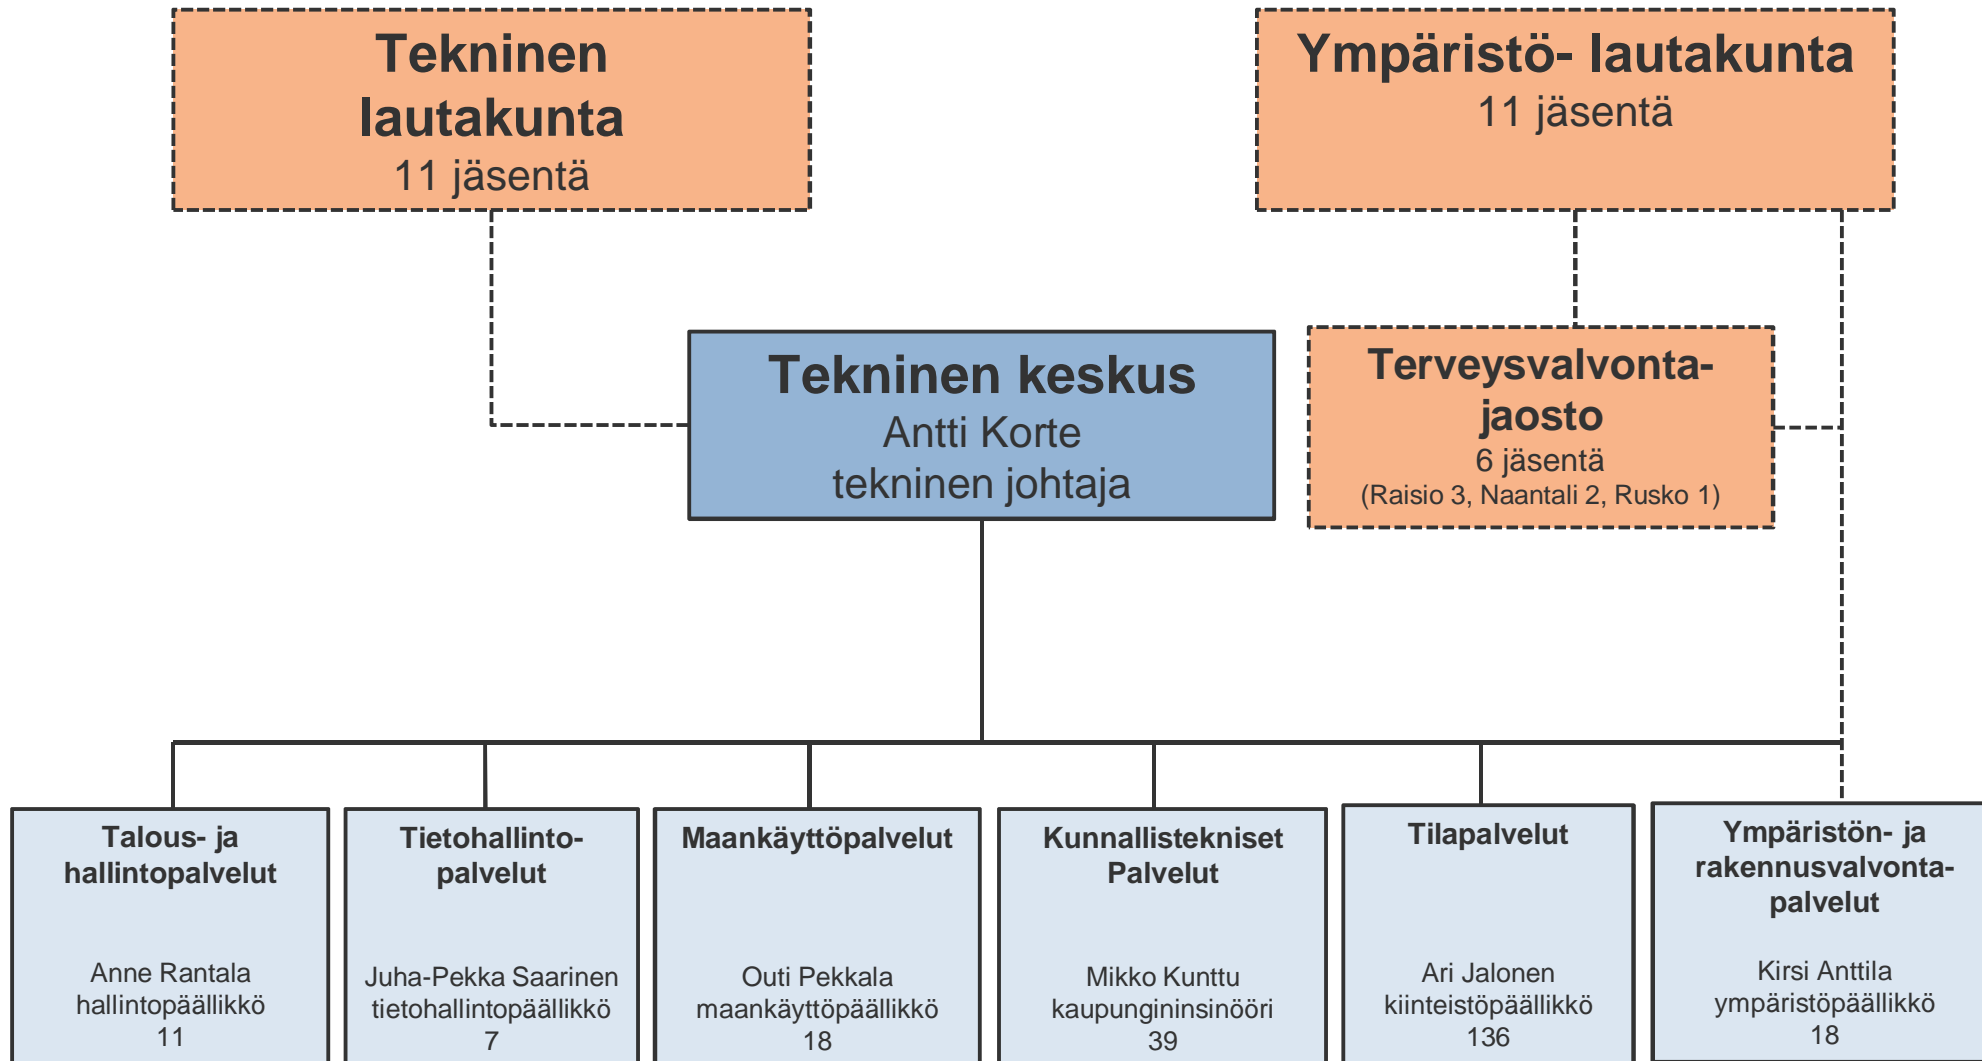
Tekninen lautakunta
11 jäsentä

Ympäristö- lautakunta
11 jäsentä

Tekninen keskus
Antti Korte
tekninen johtaja

Terveysvalvonta-jaosto
6 jäsentä
(Raisio 3, Naantali 2, Rusko 1)

Talous- ja hallintopalvelut
Anne Rantala
hallintopäällikkö
11

Tietohallinto-palvelut
Juha-Pekka Saarinen
tietohallintopäällikkö
7

Maankäyttöpalvelut
Outi Pekkala
maankäyttöpäällikkö
18

Kunnallistekniset Palvelut
Mikko Kunttu
kaupungininsinööri
39

Tilapalvelut
Ari Jalonen
kiinteistöpäällikkö
136

Ympäristön- ja rakennusvalvonta-palvelut
Kirsi Anttila
ympäristöpäällikkö
18